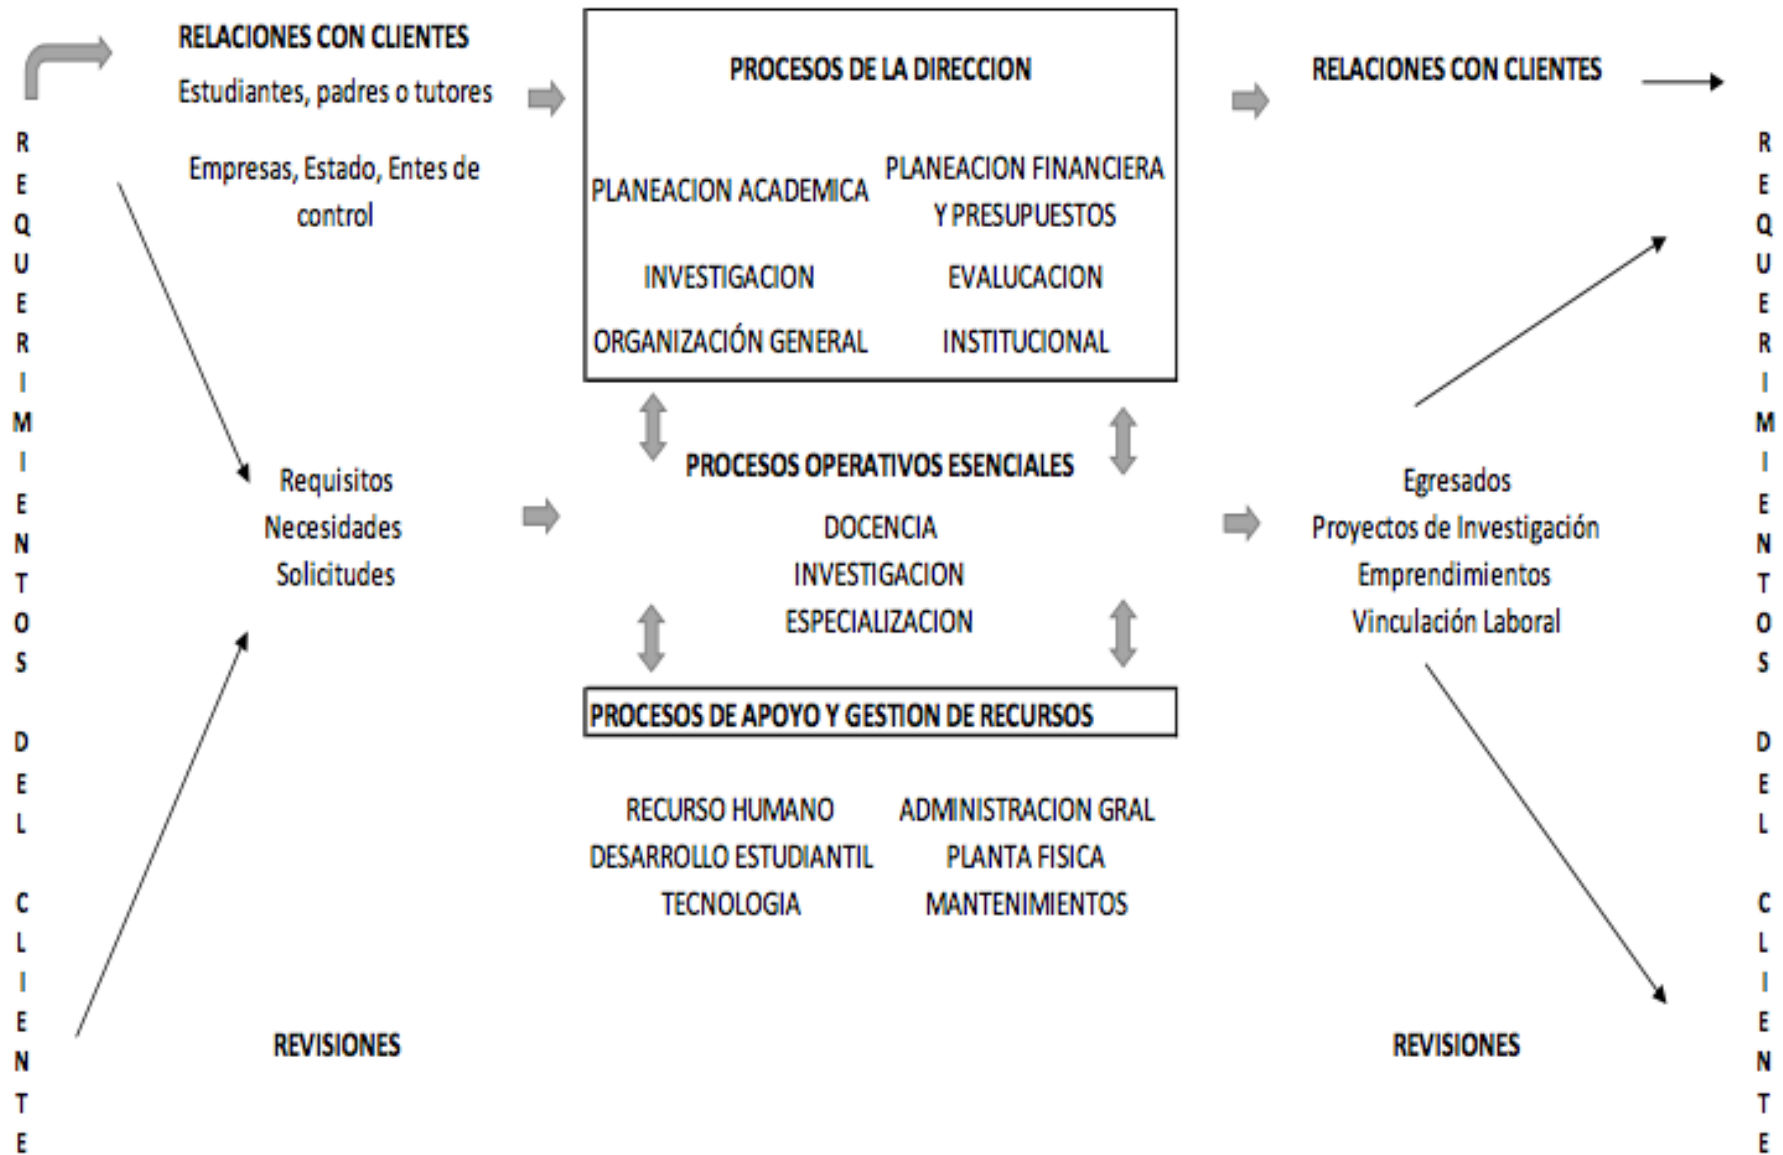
R E Q U E R I M I E N T O S D E L C L I E N T E

RELACIONES CON CLIENTES

Estudiantes, padres o tutores

Empresas, Estado, Entes de control

Requisitos
Necesidades
Solicitudes

REVISIONES

PROCESOS DE LA DIRECCION

PLANEACION ACADEMICA

PLANEACION FINANCIERA Y PRESUPUESTOS

INVESTIGACION

EVALUCACION

ORGANIZACIÓN GENERAL

INSTITUCIONAL

PROCESOS OPERATIVOS ESENCIALES

DOCENCIA
INVESTIGACION
ESPECIALIZACION

PROCESOS DE APOYO Y GESTION DE RECURSOS

RECURSO HUMANO
DESARROLLO ESTUDIANTIL
TECNOLOGIA

ADMINISTRACION GRAL
PLANTA FISICA
MANTENIMIENTOS

RELACIONES CON CLIENTES

Egresados
Proyectos de Investigación
Emprendimientos
Vinculación Laboral

REVISIONES

R E Q U E R I M I E N T O S D E L C L I E N T E